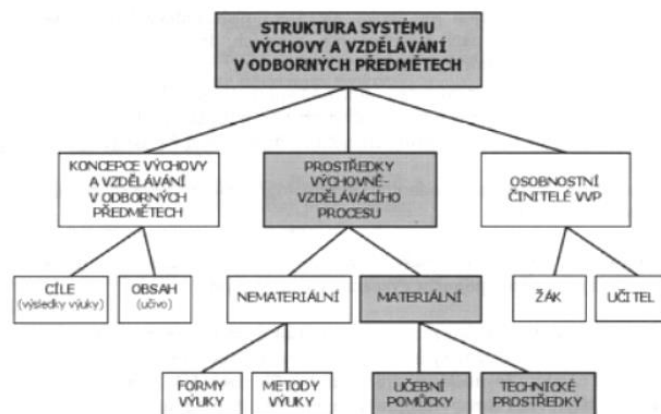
STRUKTURA SYSTÉMU VÝCHOVY A VZDĚLÁVÁNÍ V ODBORNÝCH PŘEDMĚTECH

KONCEPCE VÝCHOVY A VZDĚLÁVÁNÍ V ODBORNÝCH PŘEDMĚTECH

PROSTŘEDKY VÝCHOVNĚ-VZDĚLÁVACÍHO PROCESU

OSOBNOSTNÍ ČINITELÉ VVP

CÍLE (výsledky výuky)

OBSAH (učivo)

NEMATERIÁLNÍ

MATERIÁLNÍ

ŽÁK

UČITEL

FORMY VÝUKY

METODY VÝUKY

UČEBNÍ POMŮCKY

TECHNICKÉ PROSTŘEDKY